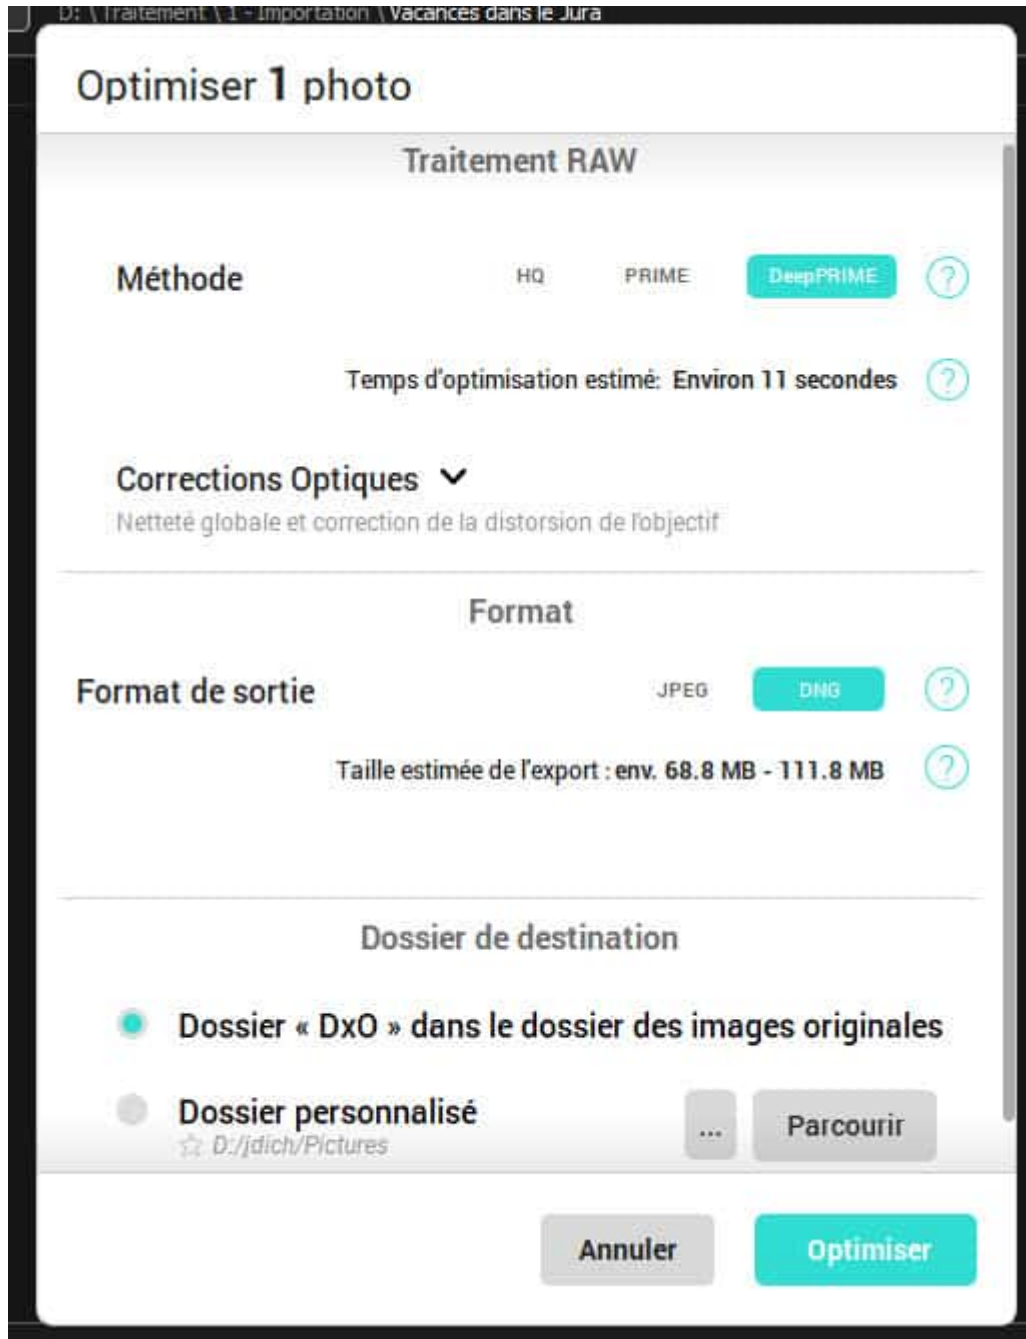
D: \ Traitement \ 1 - Importation \ Vacances dans le Jura

Optimiser 1 photo

Traitement RAW

Méthode

HQ

PRIME

DeepPRIME

?

Temps d'optimisation estimé: Environ 11 secondes

?

Corrections Optiques

Netteté globale et correction de la distorsion de l'objectif

Format

Format de sortie

JPEG

DNG

?

Taille estimée de l'export : env. 68.8 MB - 111.8 MB

?

Dossier de destination

Dossier « DxO » dans le dossier des images originales

Dossier personnalisé

D:/jdich/Pictures

...

Parcourir

Annuler

Optimiser